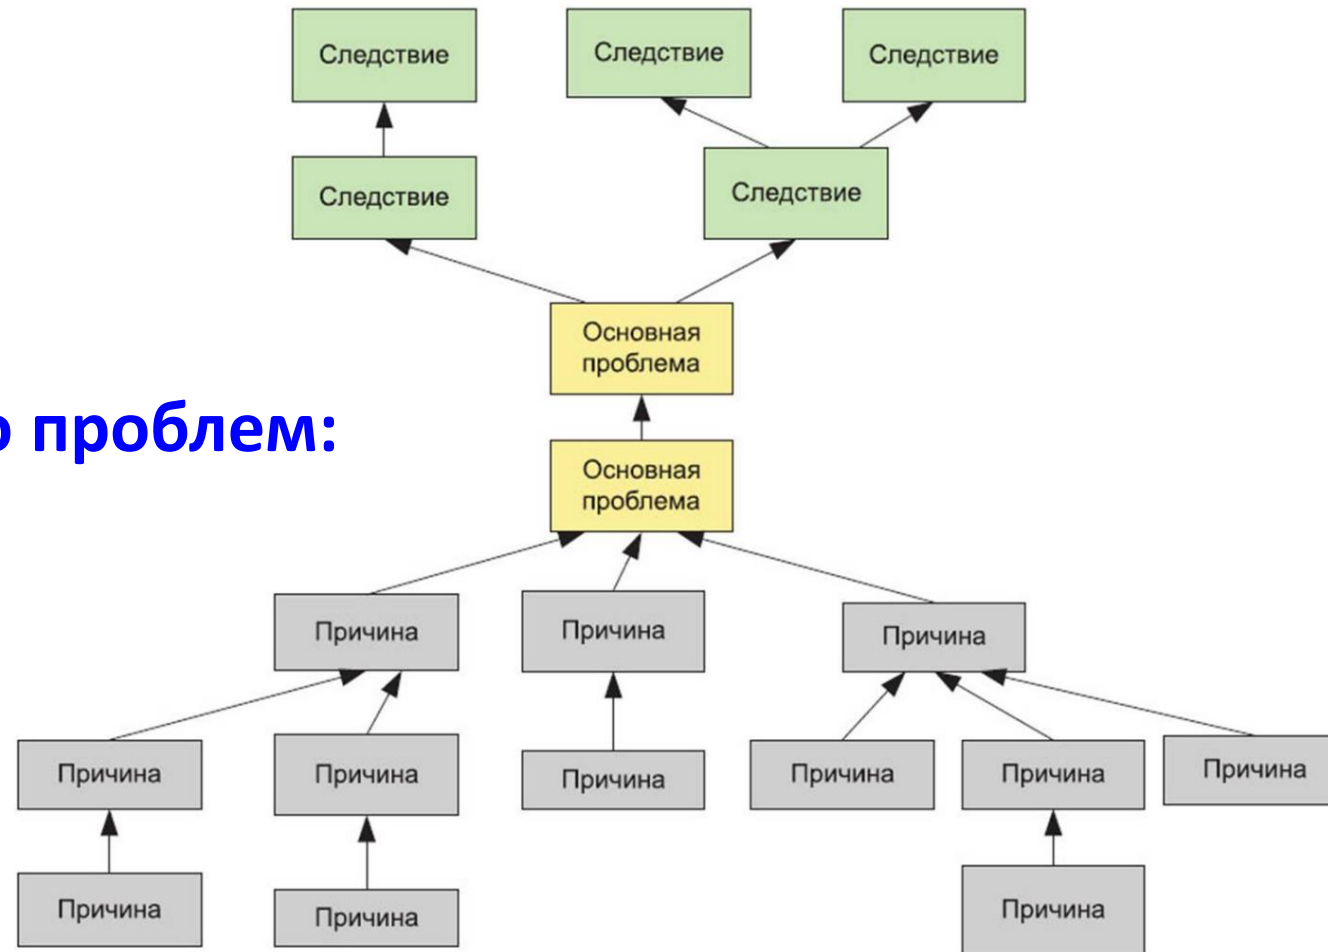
Следствие

Следствие

Следствие

Следствие

Следствие

Основная проблема

о проблем:

Основная проблема

Причина

Причина

Причина

Причина

Причина

Причина

Причина

Причина

Причина

Причина

Причина

Причина

Причина